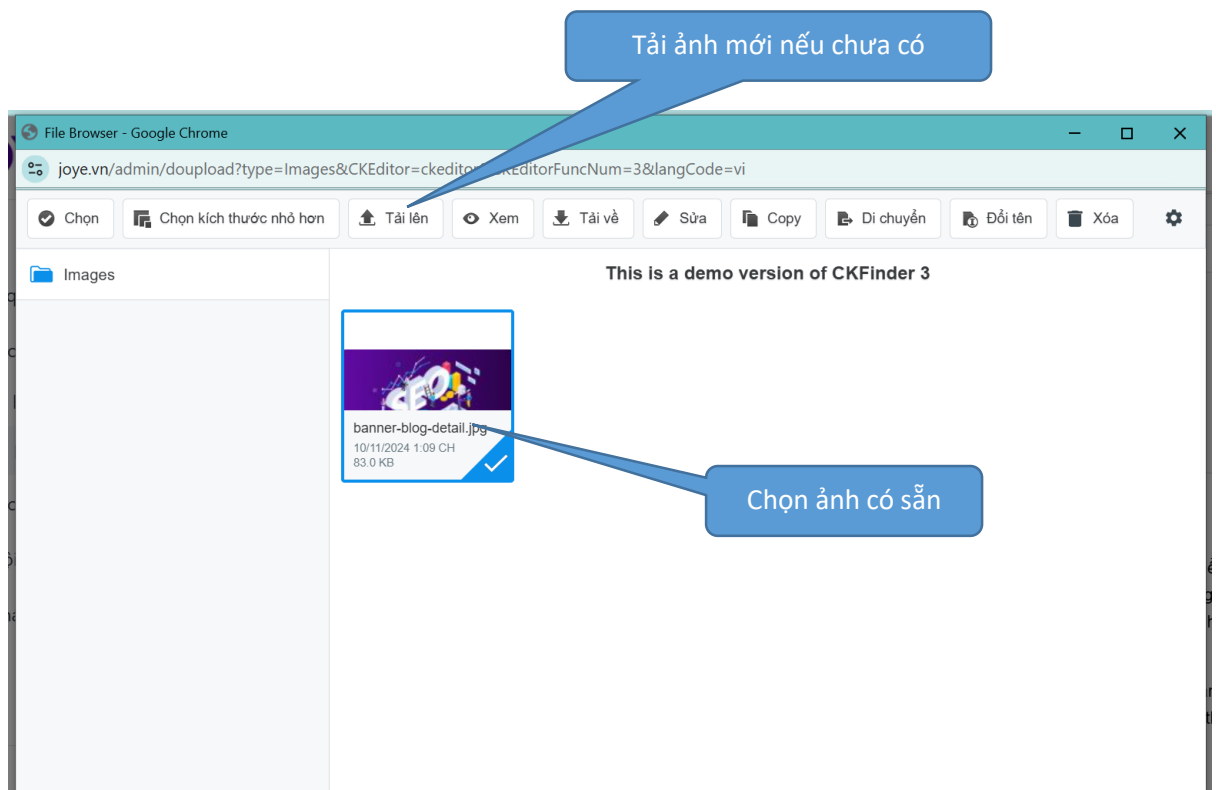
Tải ảnh mới nếu chưa có

File Browser - Google Chrome

joye.vn/admin/doupload?type=Images&CKEditor=ckedito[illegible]EditorFuncNum=3&langCode=vi

Chọn | Chọn kích thước nhỏ hơn | Tải lên | Xem | Tải về | Sửa | Copy | Di chuyển | Đổi tên | Xóa

Images

This is a demo version of CKFinder 3

banner-blog-detail.jpg
10/11/2024 1:09 CH
83.0 KB

Chọn ảnh có sẵn